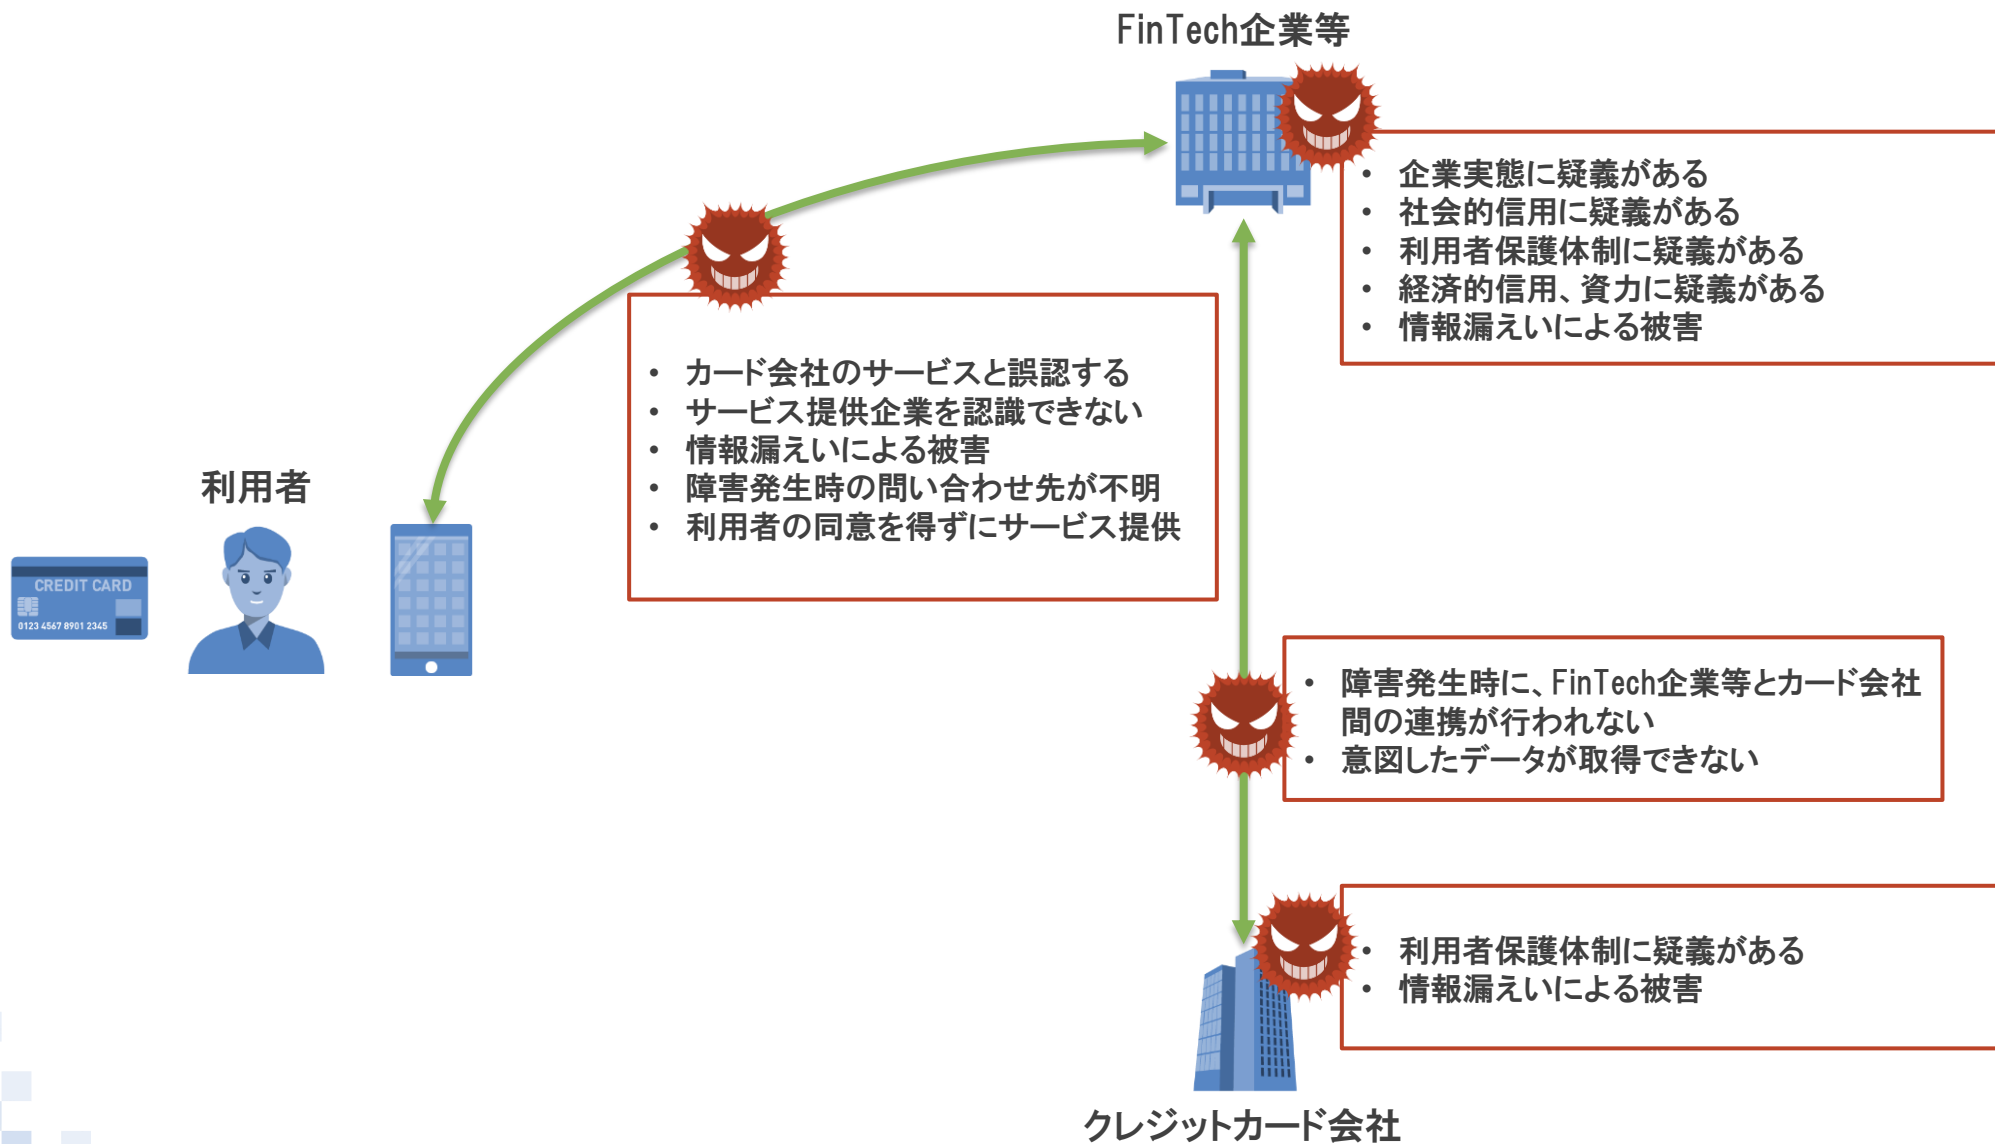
FinTech企業等

• 企業実態に疑義がある
• 社会的信用に疑義がある
• 利用者保護体制に疑義がある
• 経済的信用、資力に疑義がある
• 情報漏えいによる被害

• カード会社のサービスと誤認する
• サービス提供企業を認識できない
• 情報漏えいによる被害
• 障害発生時の問い合わせ先が不明
• 利用者の同意を得ずにサービス提供

利用者

CREDIT CARD
0123 4567 8901 2345

• 障害発生時に、FinTech企業等とカード会社間の連携が行われない
• 意図したデータが取得できない

• 利用者保護体制に疑義がある
• 情報漏えいによる被害

クレジットカード会社